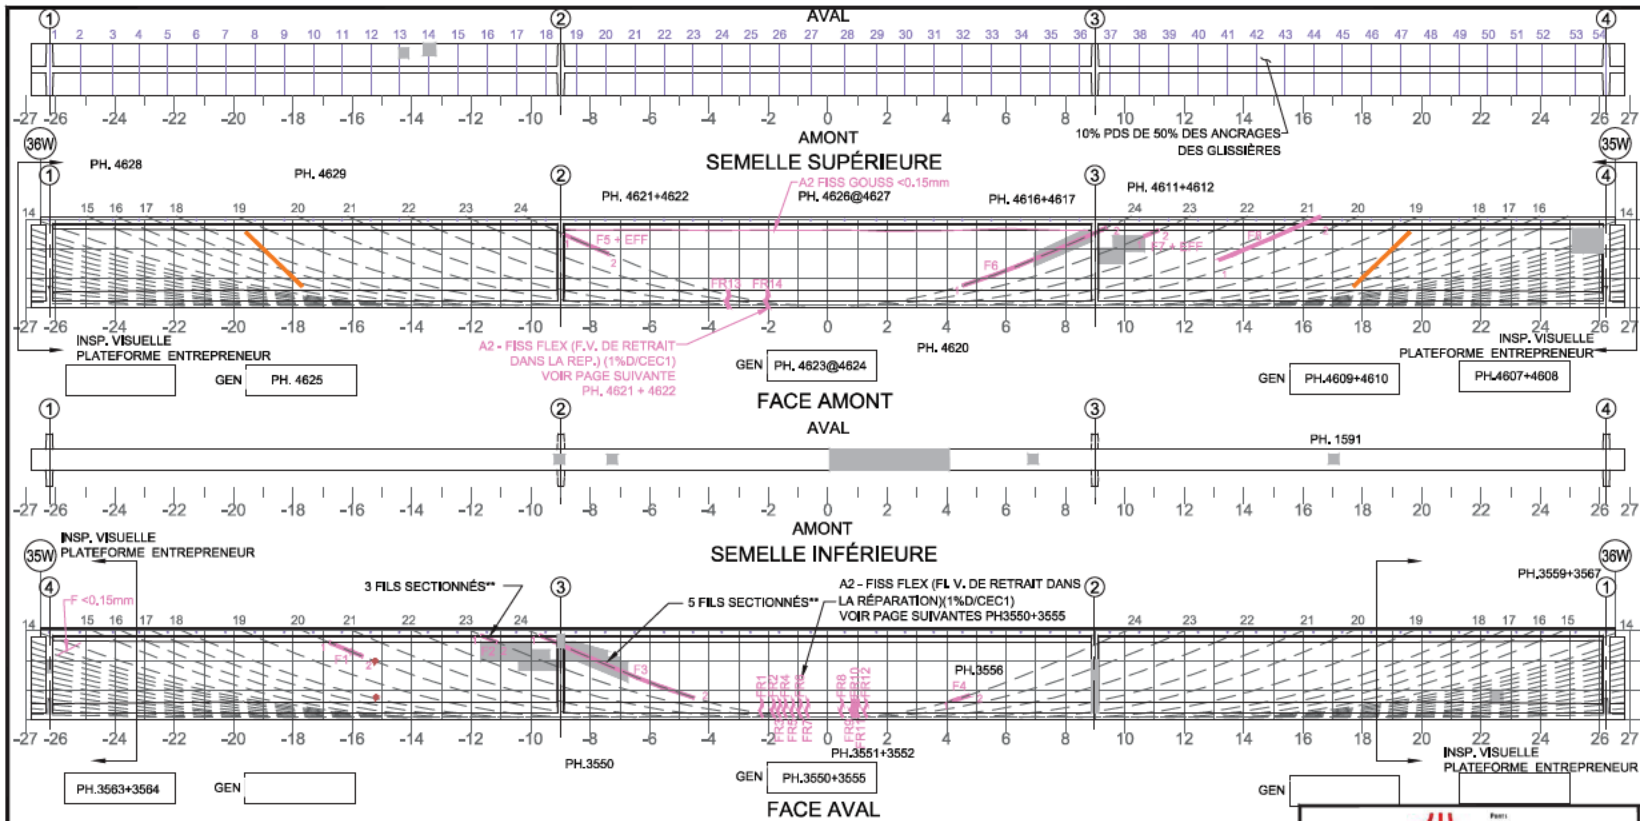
① ② AVAL ③ ④
1 2 3 4 5 6 7 8 9 10 11 12 13 14 15 16 17 18 19 20 21 22 23 24 25 26 27 28 29 30 31 32 33 34 35 36 37 38 39 40 41 42 43 44 45 46 47 48 49 50 51 52 53 54
-27 -26 -24 -22 -20 -18 -16 -14 -12 -10 -8 -6 -4 -2 0 2 4 6 8 10 12 14 16 18 20 22 24 26 27
AMONT
SEMELLE SUPÉRIEURE
10% PDS DE 50% DES ANCRAGES DES GLISSIÈRES
36W 35W
PH. 4628 PH. 4629
① ② ③ ④
PH. 4621+4622
A2 FISS GOUSS <0.15mm
PH. 4626@4627
PH. 4616+4617
PH. 4611+4612
14 15 16 17 18 19 20 21 22 23 24 24 23 22 21 20 19 18 17 16 14
F5 + EFF
F6
F7 + EFF
F8
FR13 FR14
-27 -26 -24 -22 -20 -18 -16 -14 -12 -10 -8 -6 -4 -2 0 2 4 6 8 10 12 14 16 18 20 22 24 26 27
INSP. VISUELLE PLATEFORME ENTREPRENEUR
A2 - FISS FLEX (F.V. DE RETRAIT DANS LA REP.) (1%D/CEC1) VOIR PAGE SUIVANTE PH. 4621 + 4622
GEN PH. 4625
GEN PH. 4623@4624
PH. 4620
INSP. VISUELLE PLATEFORME ENTREPRENEUR
GEN PH.4609+4610
PH.4607+4608
FACE AMONT
AVAL
① ② ③ ④
PH. 1591
-27 -26 -24 -22 -20 -18 -16 -14 -12 -10 -8 -6 -4 -2 0 2 4 6 8 10 12 14 16 18 20 22 24 26 27
AMONT
SEMELLE INFÉRIEURE
INSP. VISUELLE PLATEFORME ENTREPRENEUR
35W 36W
④ ③ ② ①
F <0.15mm
3 FILS SECTIONNÉS**
5 FILS SECTIONNÉS**
A2 - FISS FLEX (FL V. DE RETRAIT DANS LA RÉPARATION)(1%D/CEC1) VOIR PAGE SUIVANTES PH3550+3555
PH.3559+3567
14 15 16 17 18 19 20 21 22 23 24 24 23 22 21 20 19 18 17 16 15 14
F1 F2 F3 F4
PH.3556
FR1 FR2 FR3 FR4 FR5 FR6 FR7 FR8 FR9 FR10 FR11 FR12
-27 -26 -24 -22 -20 -18 -16 -14 -12 -10 -8 -6 -4 -2 0 2 4 6 8 10 12 14 16 18 20 22 24 26 27
PH.3550
PH.3551+3552
PH.3563+3564
GEN
GEN PH.3550+3555
INSP. VISUELLE PLATEFORME ENTREPRENEUR
GEN
FACE AVAL